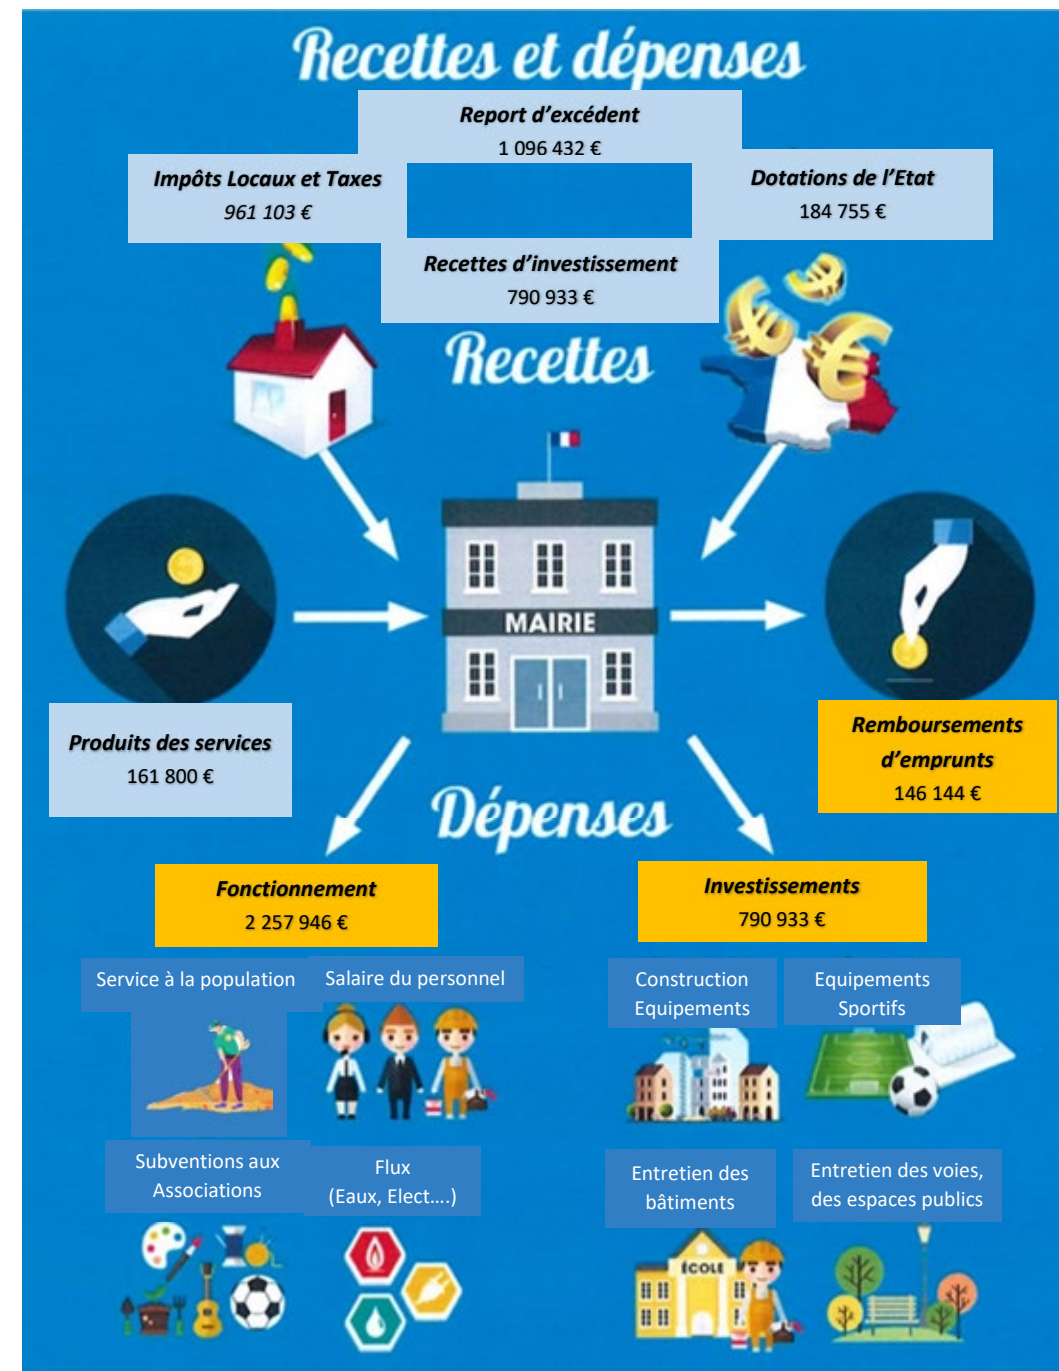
Recettes et dépenses

Report d'excédent
1 096 432 €

Impôts Locaux et Taxes
961 103 €

Dotations de l'Etat
184 755 €

Recettes d'investissement
790 933 €

Recettes

MAIRIE

Produits des services
161 800 €

Remboursements d'emprunts
146 144 €

Dépenses

Fonctionnement
2 257 946 €

Investissements
790 933 €

Service à la population

Salaire du personnel

Construction Equipements

Equipements Sportifs

Subventions aux Associations

Flux
(Eaux, Elect….)

Entretien des bâtiments

Entretien des voies, des espaces publics

ÉCOLE